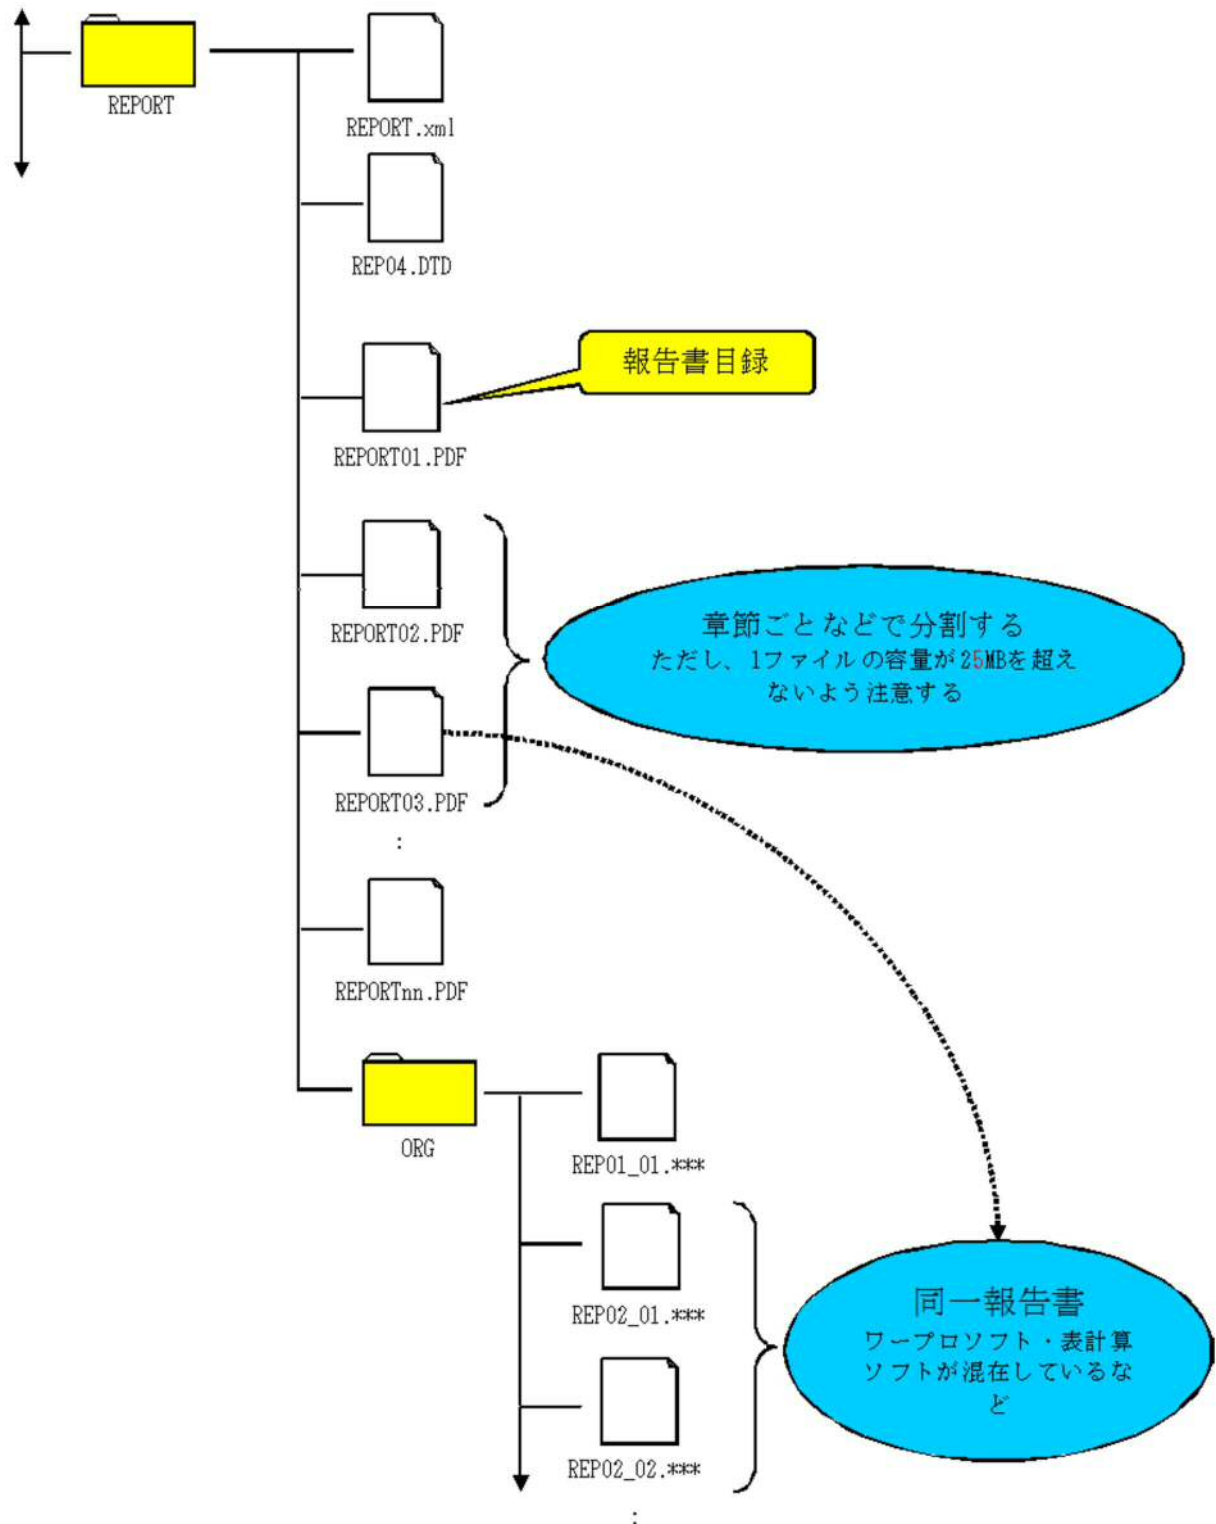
REPORT

REPORT.xml

REP04.DTD

報告書目録

REPORT01.PDF

REPORT02.PDF

章節ごとなどで分割する
ただし、1ファイルの容量が25MBを超えないよう注意する

REPORT03.PDF

:

REPORTnn.PDF

ORG

REP01_01.***

REP02_01.***

同一報告書
ワープロソフト・表計算ソフトが混在しているなど

REP02_02.***

: